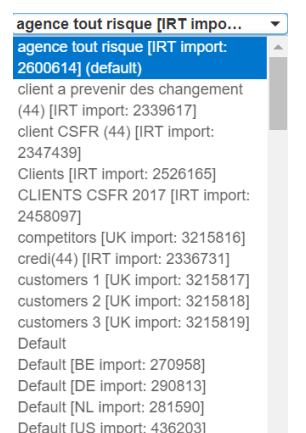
agence tout risque [IRT impo...

agence tout risque [IRT import: 2600614] (default)
client a prevenir des changement (44) [IRT import: 2339617]
client CSFR (44) [IRT import: 2347439]
Clients [IRT import: 2526165]
CLIENTS CSFR 2017 [IRT import: 2458097]
competitors [UK import: 3215816]
credi(44) [IRT import: 2336731]
customers 1 [UK import: 3215817]
customers 2 [UK import: 3215818]
customers 3 [UK import: 3215819]
Default
Default [BE import: 270958]
Default [DE import: 290813]
Default [NL import: 281590]
Default [US import: 436203]